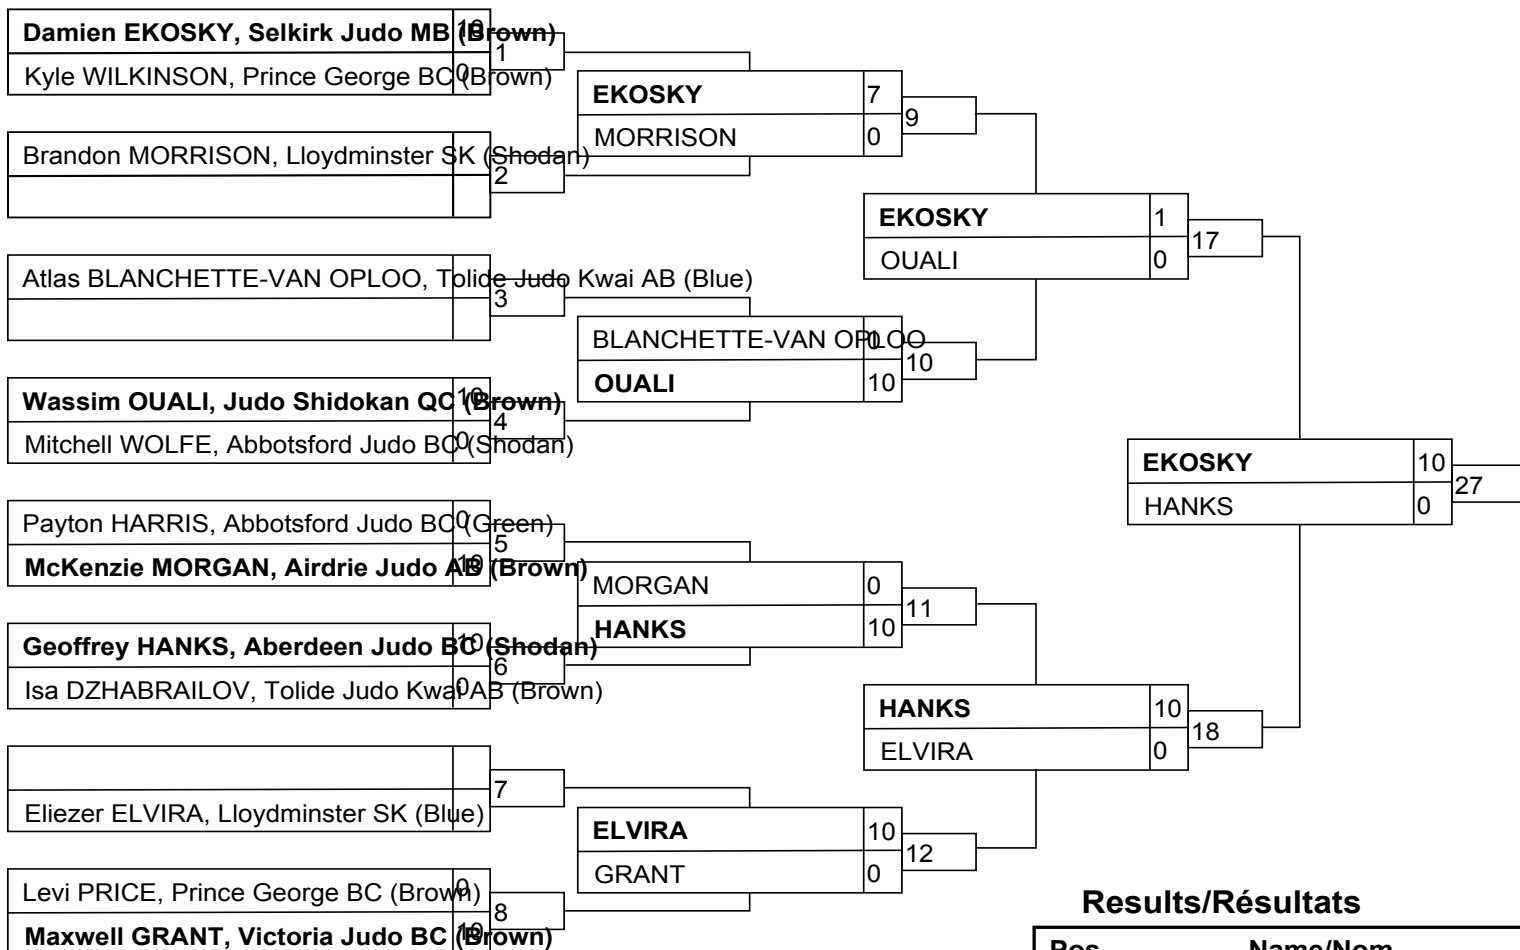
Damien EKOSKY, Selkirk Judo MB (Brown) 10
Kyle WILKINSON, Prince George BC (Brown) 0
1

Brandon MORRISON, Lloydminster SK (Shodan)
2

Atlas BLANCHETTE-VAN OPLOO, Tolide Judo Kwai AB (Blue)
3

Wassim OUALI, Judo Shidokan QC (Brown) 10
Mitchell WOLFE, Abbotsford Judo BC (Shodan) 0
4

Payton HARRIS, Abbotsford Judo BC (Green) 0
McKenzie MORGAN, Airdrie Judo AB (Brown) 10
5

Geoffrey HANKS, Aberdeen Judo BC (Shodan) 10
Isa DZHABRAILOV, Tolide Judo Kwai AB (Brown) 0
6

Eliezer ELVIRA, Lloydminster SK (Blue)
7

Levi PRICE, Prince George BC (Brown) 0
Maxwell GRANT, Victoria Judo BC (Brown) 10
8

| EKOSKY | 7 |
|---|---|
| MORRISON | 0 |

9

| BLANCHETTE-VAN OPLOO | 0 |
|---|---|
| OUALI | 10 |

10

| MORGAN | 0 |
|---|---|
| HANKS | 10 |

11

| ELVIRA | 10 |
|---|---|
| GRANT | 0 |

12

| EKOSKY | 1 |
|---|---|
| OUALI | 0 |

17

| HANKS | 10 |
|---|---|
| ELVIRA | 0 |

18

| EKOSKY | 10 |
|---|---|
| HANKS | 0 |

27

Results/Résultats

| Pos | Name/Nom |
|---|---|